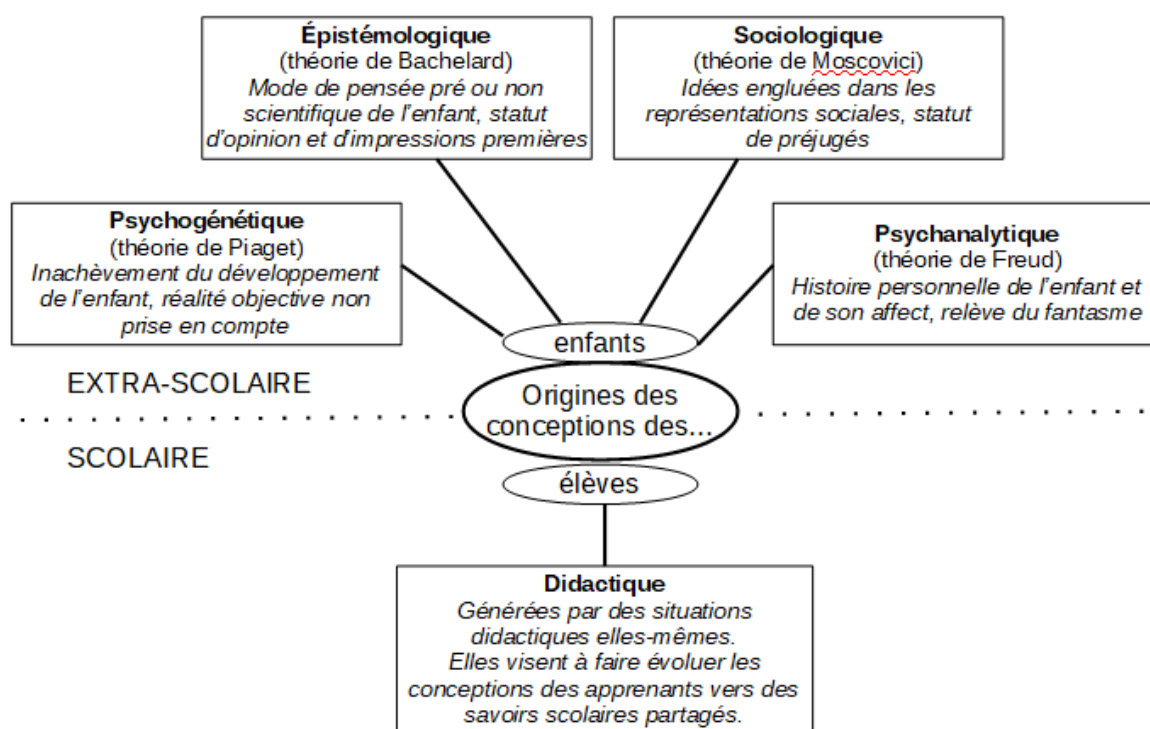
**Épistémologique**
(théorie de Bachelard)
*Mode de pensée pré ou non scientifique de l'enfant, statut d'opinion et d'impressions premières*

**Sociologique**
(théorie de Moscovici)
*Idées engluées dans les représentations sociales, statut de préjugés*

**Psychogénétique**
(théorie de Piaget)
*Inachèvement du développement de l'enfant, réalité objective non prise en compte*

**Psychanalytique**
(théorie de Freud)
*Histoire personnelle de l'enfant et de son affect, relève du fantasme*

enfants

EXTRA-SCOLAIRE

Origines des conceptions des...

SCOLAIRE

élèves

**Didactique**
*Générées par des situations didactiques elles-mêmes.*
*Elles visent à faire évoluer les conceptions des apprenants vers des savoirs scolaires partagés.*